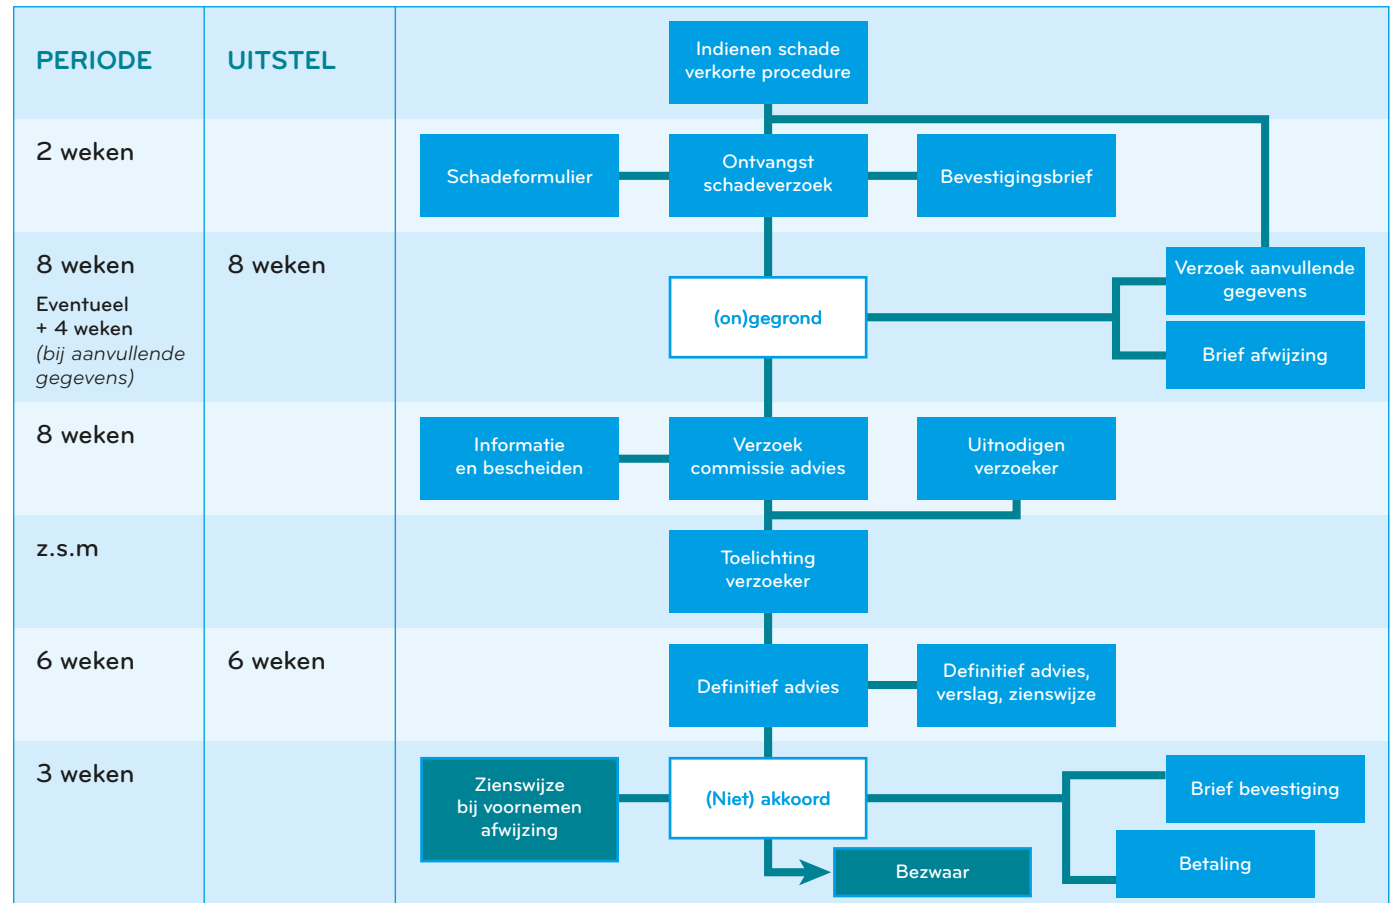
PERIODE

UITSTEL

Indienen schade verkorte procedure

2 weken

Schadeformulier

Ontvangst schadeverzoek

Bevestigingsbrief

8 weken
Eventueel + 4 weken (bij aanvullende gegevens)

8 weken

Verzoek aanvullende gegevens

(on)gegrond

Brief afwijzing

8 weken

Informatie en bescheiden

Verzoek commissie advies

Uitnodigen verzoeker

z.s.m

Toelichting verzoeker

6 weken

6 weken

Definitief advies

Definitief advies, verslag, zienswijze

3 weken

Zienswijze bij voornemen afwijzing

(Niet) akkoord

Brief bevestiging

Bezwaar

Betaling